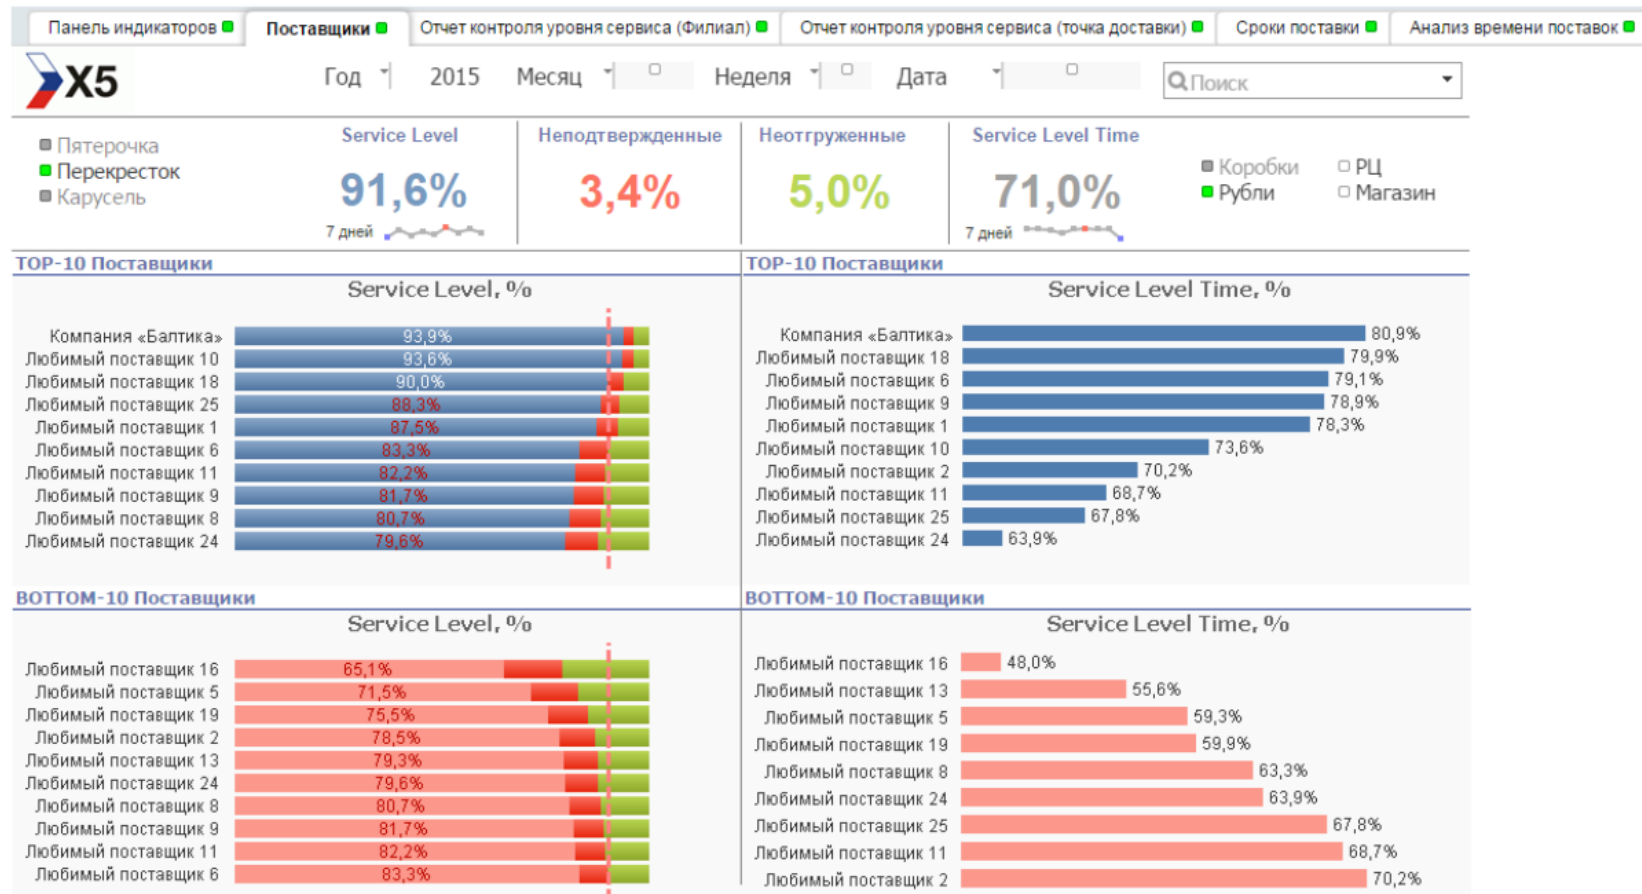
Панель индикаторов | Поставщики | Отчет контроля уровня сервиса (Филиал) | Отчет контроля уровня сервиса (точка доставки) | Сроки поставки | Анализ времени поставок

X5

Год 2015 Месяц Неделя Дата

Поиск

Пятерочка
Перекресток
Карусель

Service Level
91,6%
7 дней

Неподтвержденные
3,4%

Неотгруженные
5,0%

Service Level Time
71,0%
7 дней

Коробки
Рубли

РЦ
Магазин

TOP-10 Поставщики

Service Level, %

| Поставщик | % |
|---|---|
| Компания «Балтика» | 93,9% |
| Любимый поставщик 10 | 93,6% |
| Любимый поставщик 18 | 90,0% |
| Любимый поставщик 25 | 88,3% |
| Любимый поставщик 1 | 87,5% |
| Любимый поставщик 6 | 83,3% |
| Любимый поставщик 11 | 82,2% |
| Любимый поставщик 9 | 81,7% |
| Любимый поставщик 8 | 80,7% |
| Любимый поставщик 24 | 79,6% |

TOP-10 Поставщики

Service Level Time, %

| Поставщик | % |
|---|---|
| Компания «Балтика» | 80,9% |
| Любимый поставщик 18 | 79,9% |
| Любимый поставщик 6 | 79,1% |
| Любимый поставщик 9 | 78,9% |
| Любимый поставщик 1 | 78,3% |
| Любимый поставщик 10 | 73,6% |
| Любимый поставщик 2 | 70,2% |
| Любимый поставщик 11 | 68,7% |
| Любимый поставщик 25 | 67,8% |
| Любимый поставщик 24 | 63,9% |

BOTTOM-10 Поставщики

Service Level, %

| Поставщик | % |
|---|---|
| Любимый поставщик 16 | 65,1% |
| Любимый поставщик 5 | 71,5% |
| Любимый поставщик 19 | 75,5% |
| Любимый поставщик 2 | 78,5% |
| Любимый поставщик 13 | 79,3% |
| Любимый поставщик 24 | 79,6% |
| Любимый поставщик 8 | 80,7% |
| Любимый поставщик 9 | 81,7% |
| Любимый поставщик 11 | 82,2% |
| Любимый поставщик 6 | 83,3% |

BOTTOM-10 Поставщики

Service Level Time, %

| Поставщик | % |
|---|---|
| Любимый поставщик 16 | 48,0% |
| Любимый поставщик 13 | 55,6% |
| Любимый поставщик 5 | 59,3% |
| Любимый поставщик 19 | 59,9% |
| Любимый поставщик 8 | 63,3% |
| Любимый поставщик 24 | 63,9% |
| Любимый поставщик 25 | 67,8% |
| Любимый поставщик 11 | 68,7% |
| Любимый поставщик 2 | 70,2% |